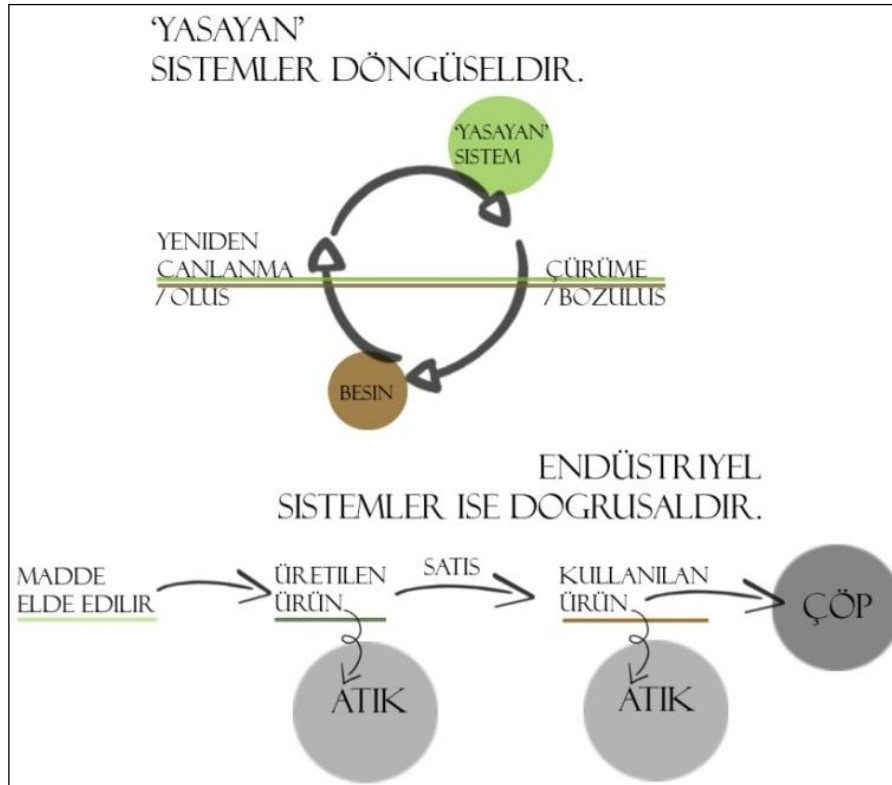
'YASAYAN'
SISTEMLER DÖNGÜSELDIR.

'YASAYAN' SISTEM

YENIDEN CANLANMA / OLUS

ÇÜRÜME / BOZULUS

BESIN

ENDÜSTRIYEL
SISTEMLER ISE DOGRUSALDIR.

MADDE ELDE EDILIR

ÜRETILEN ÜRÜN

SATIS

KULLANILAN ÜRÜN

ÇÖP

ATIK

ATIK